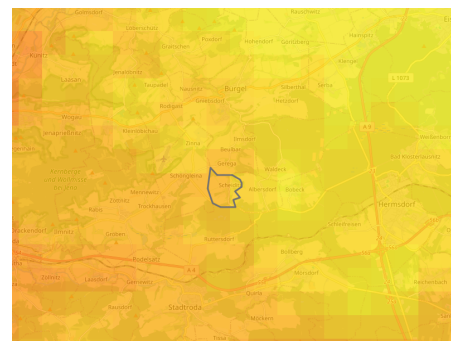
Gomstedt
Rauschwitz
Lobenschütz
Graitschen
Poxdorf
Hohendorf
Gniebsdorf
Hainspitz
Kunitz
Jenalöbnitz
Karsdorf
Eisenberg
Lasan
Tautenhain
Bürgel
Nausnitz
Silberthal
Serba
L 1073
Rödigen
Gerega
Heiligen
Jenaprießnitz
Wogau
Nennsdorf
Beulbar
Ilmsdorf
Waldeck
Großschwabhausen
Ottendorf
Rothenstein
Bad Klosterlausnitz
Kleinebersdorf
Zinna
Serba
Tröbnitz
Kernberge und Wöllmisse
Schöngleina
Scheiditz
Albersdorf
Bobeck
Hermsdorf
Mennewitz
Zöllnitz
Frauenprießnitz
Kahla
Schleifreisen
Rabis
Rückersdorf
Kleinbockedra
Großbockedra
Rutha
Oberbodnitz
Bollberg
Sulza
Trockenborn
Roda
Ruttersdorf
Zöllnitz
Tröbnitz
Moritz
Laasdorf
Quirla
Geisenhain
Stadtroda
Zimmritz
Reichenbach
Quirla
Möckern
Ruttersdorf
Lotschen